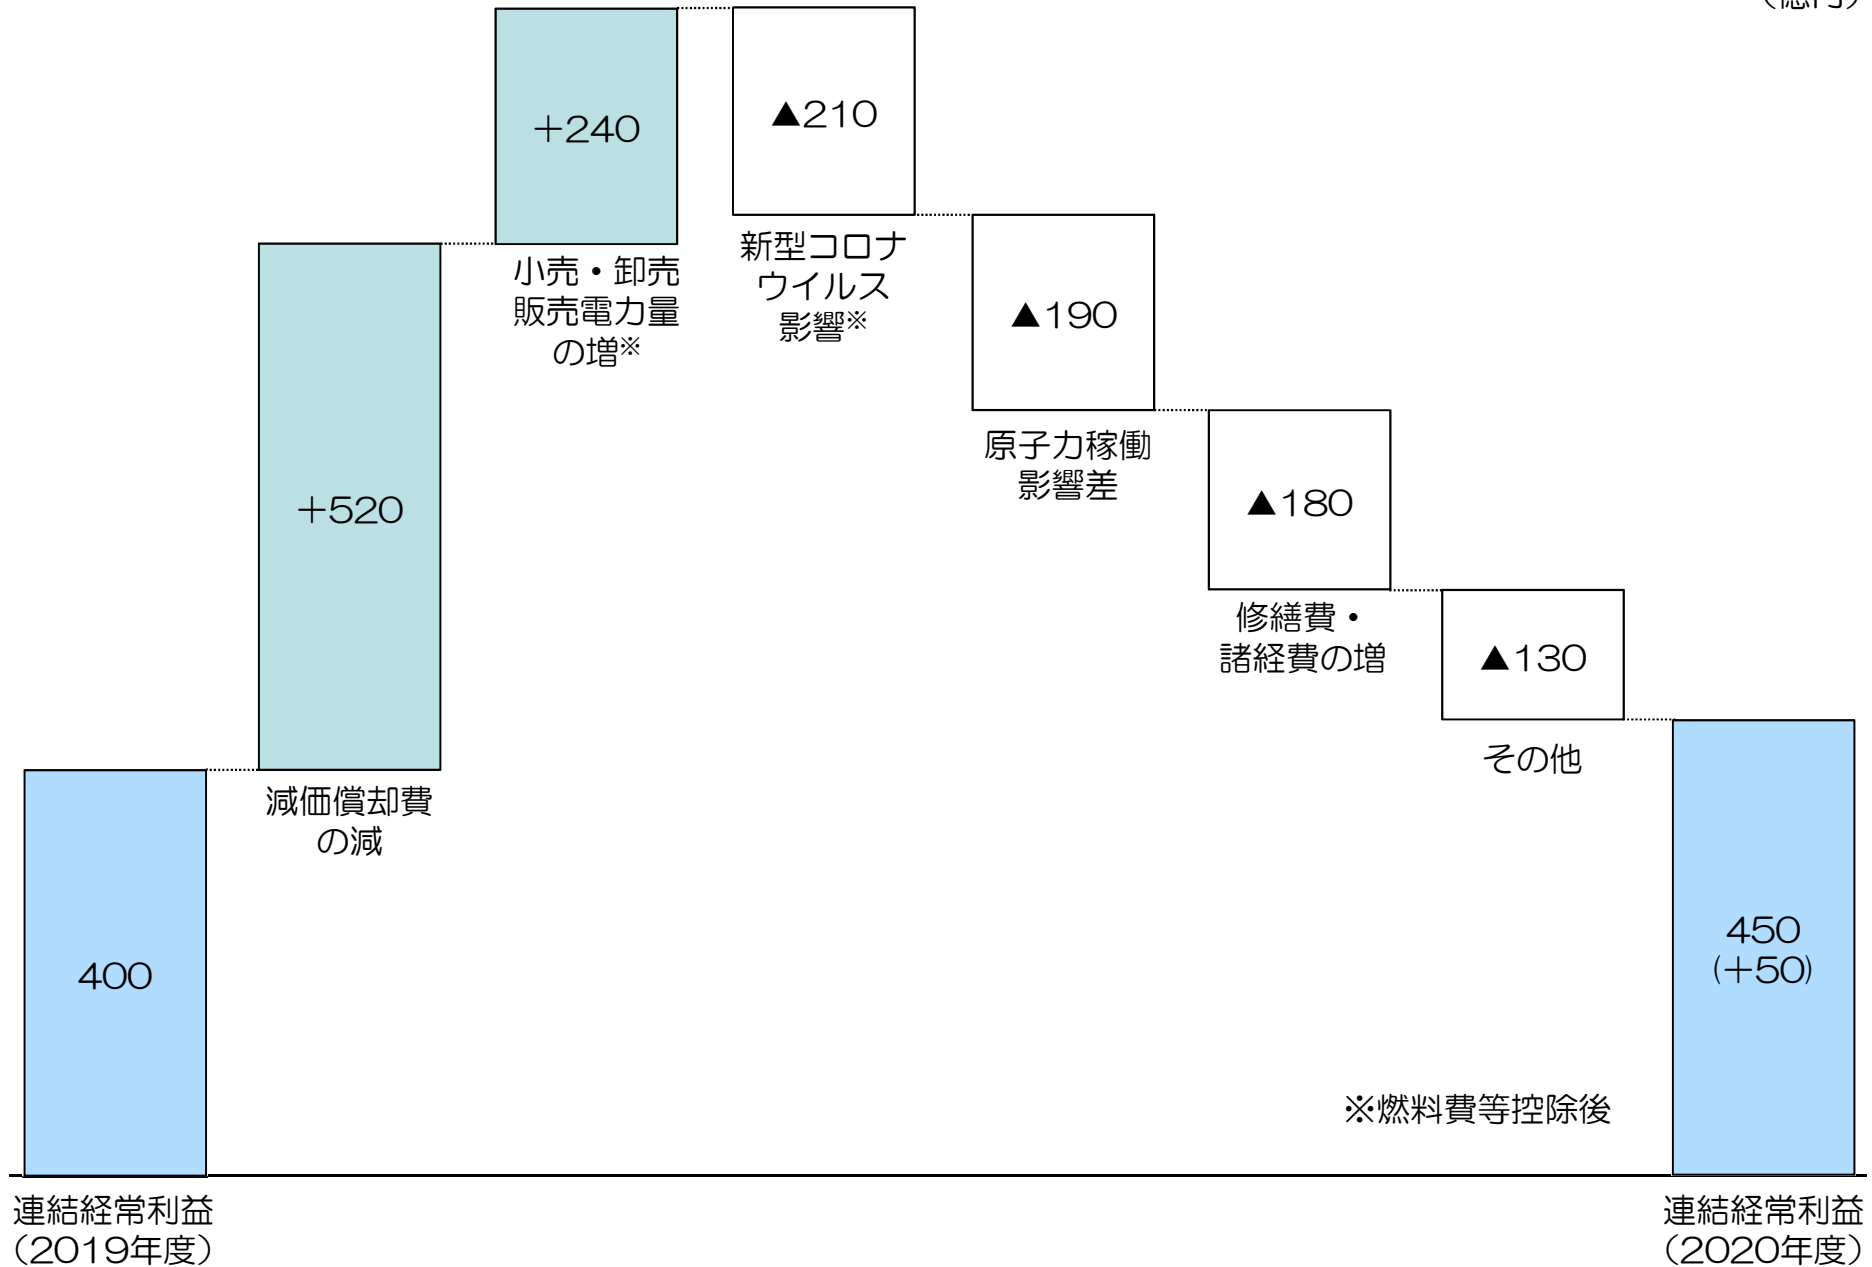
（億円）

+240

▲210

+520

小売・卸売販売電力量の増※

新型コロナウイルス影響※

▲190

原子力稼働影響差

▲180

修繕費・諸経費の増

▲130

その他

減価償却費の減

400

450
(+50)

※燃料費等控除後

連結経常利益
（2019年度）

連結経常利益
（2020年度）